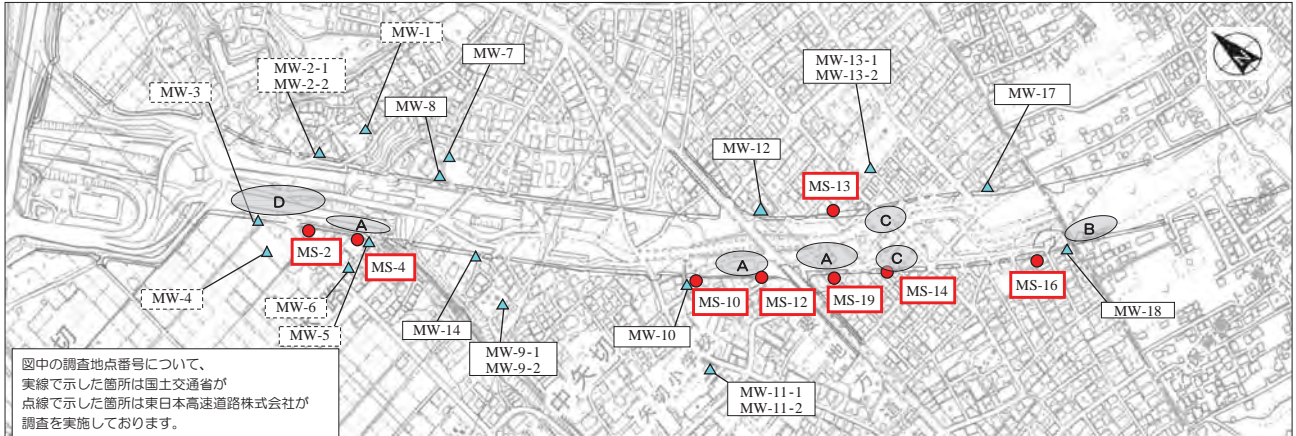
MW-1
MW-2-1
MW-2-2
MW-3
MW-7
MW-8
MW-13-1
MW-13-2
MW-17
MW-12
MS-13
D
A
C
B
MS-2
MS-4
A
A
C
MW-4
MW-6
MW-5
MW-14
MW-9-1
MW-9-2
MS-10
MS-12
MS-19
MS-14
MS-16
MW-18
MW-10
MW-11-1
MW-11-2

図中の調査地点番号について、
実線で示した箇所は国土交通省が
点線で示した箇所は東日本高速道路株式会社が
調査を実施しております。